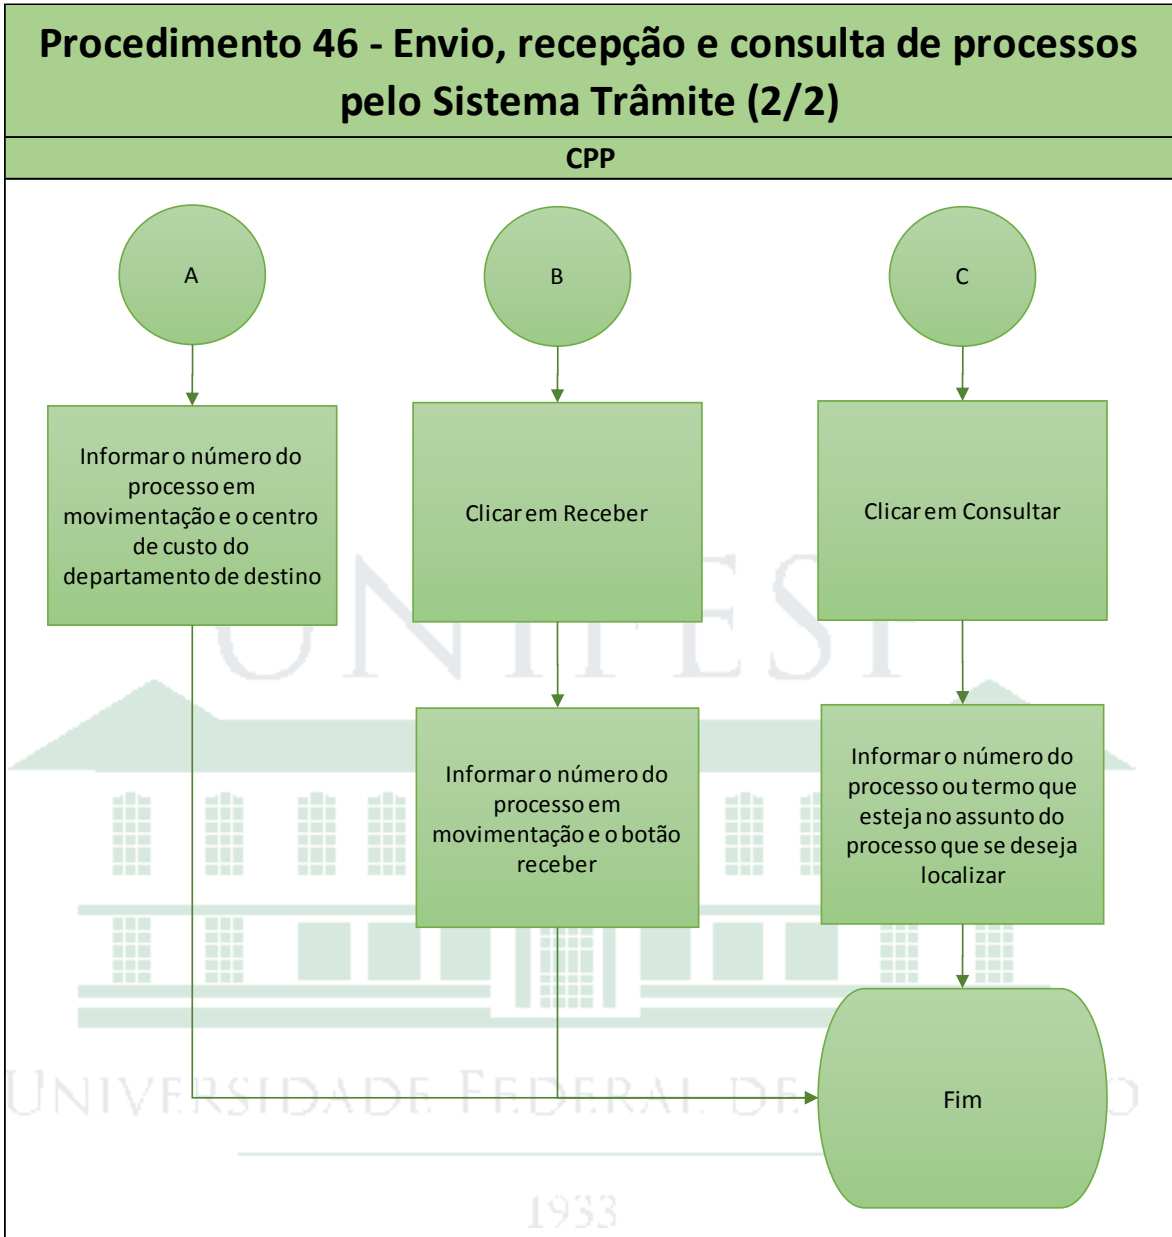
Procedimento 46 - Envio, recepção e consulta de processos pelo Sistema Trâmite (2/2)

CPP

A

B

C

Informar o número do processo em movimentação e o centro de custo do departamento de destino

Clicar em Receber

Clicar em Consultar

Informar o número do processo em movimentação e o botão receber

Informar o número do processo ou termo que esteja no assunto do processo que se deseja localizar

Fim

UNIFESP

UNIVERSIDADE FEDERAL DE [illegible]O

1933